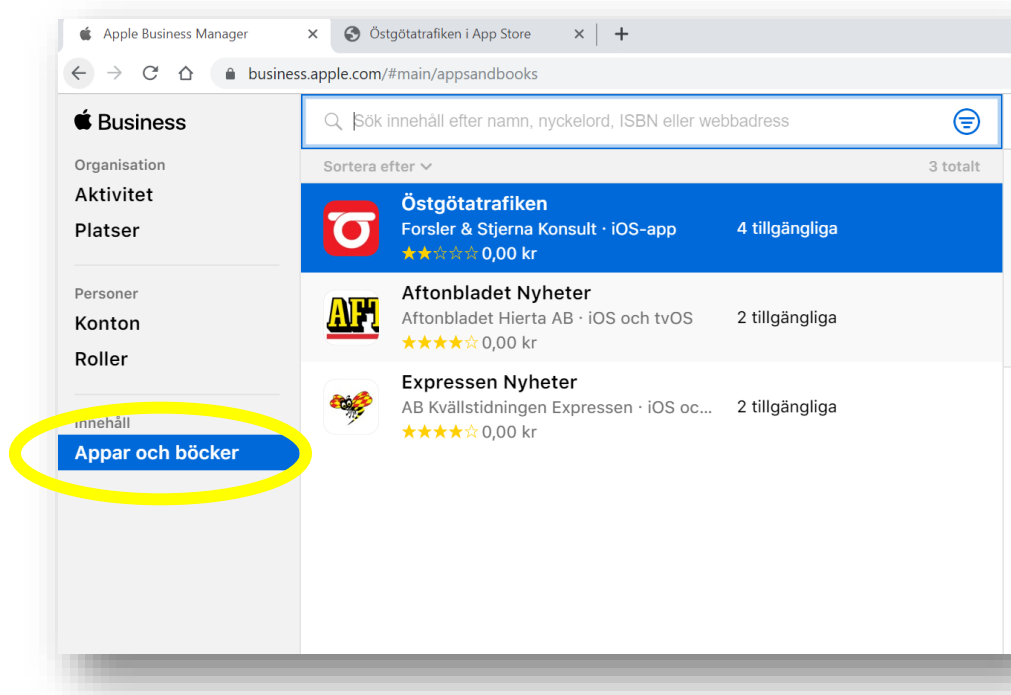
Apple Business Manager ×
Östgötatrafiken i App Store ×
+

business.apple.com/#main/appsandbooks

Business

Organisation
Aktivitet
Platser

Personer
Konton
Roller

Innehåll
Appar och böcker

Sök innehåll efter namn, nyckelord, ISBN eller webbadress

Sortera efter
3 totalt

Östgötatrafiken
Forsler & Stjerna Konsult · iOS-app
★★☆☆☆ 0,00 kr
4 tillgängliga

Aftonbladet Nyheter
Aftonbladet Hierta AB · iOS och tvOS
★★★★☆ 0,00 kr
2 tillgängliga

Expressen Nyheter
AB Kvällstidningen Expressen · iOS oc...
★★★★☆ 0,00 kr
2 tillgängliga